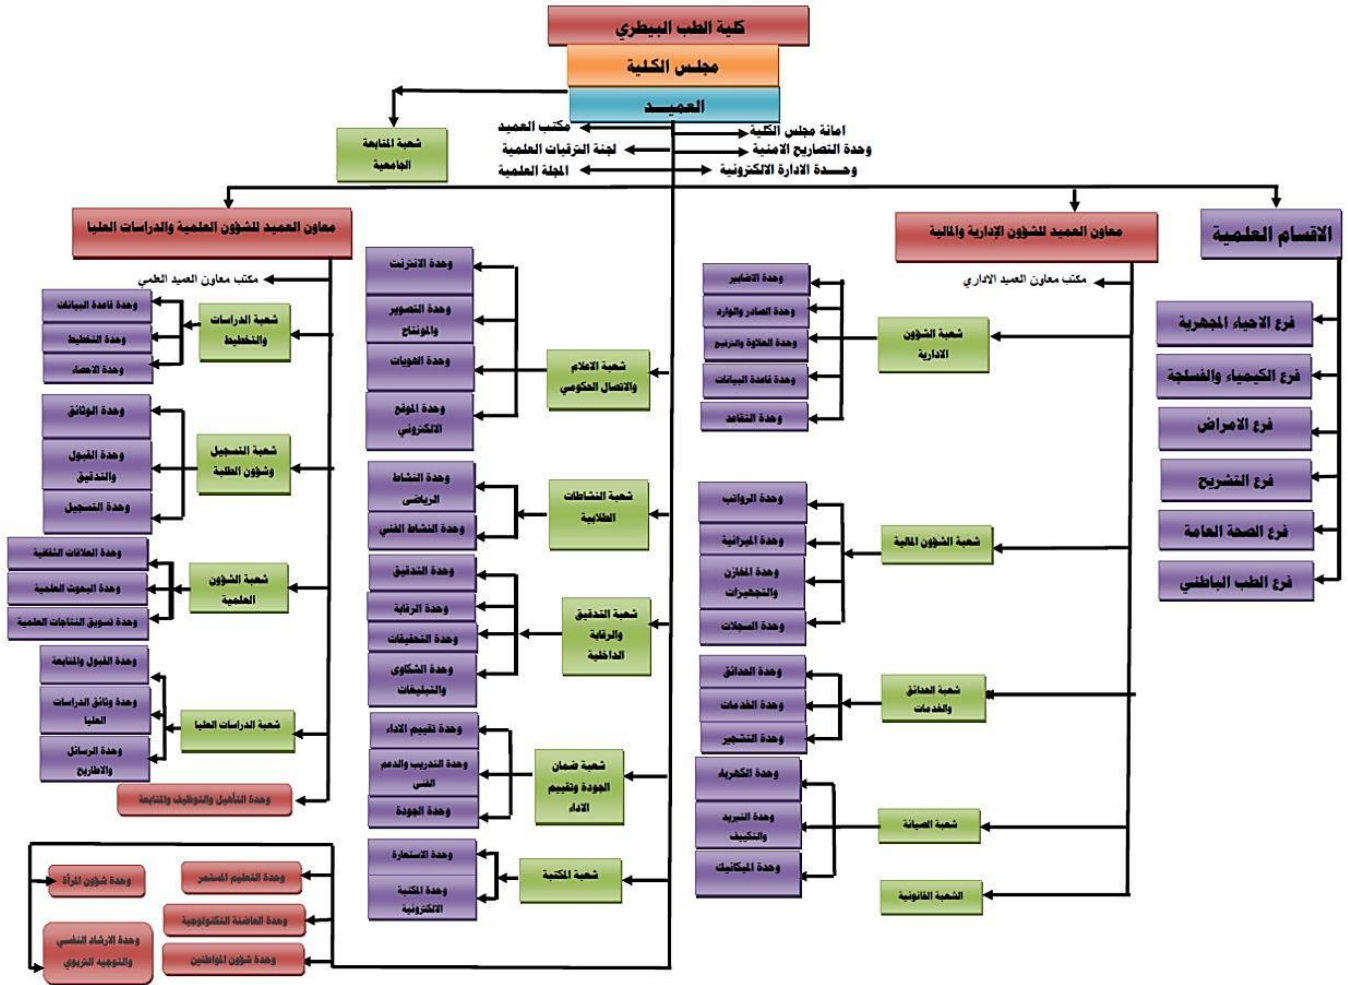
كلية الطب البيطري
مجلس الكلية
العميد
شعبة المتابعة الجامعية
مكتب العميد
لجنة الترقيات العلمية
المجلة العلمية
امانة مجلس الكلية
وحدة التصاريح الامنية
وحدة الادارة الالكترونية

معاون العميد للشؤون العلمية والدراسات العليا
مكتب معاون العميد العلمي
وحدة قاعدة البيانات
وحدة التخطيط
وحدة الاحصاء
شعبة الدراسات والتخطيط
وحدة الوثائق
وحدة القبول والتدقيق
وحدة التسجيل
شعبة التسجيل وشؤون الطلبة
وحدة العلاقات الثقافية
وحدة البحوث العلمية
وحدة تسويق النتاجات العلمية
شعبة الشؤون العلمية
وحدة القبول والمتابعة
وحدة وثائق الدراسات العليا
وحدة الرسائل والاطاريح
شعبة الدراسات العليا
وحدة التأهيل والتوظيف والمتابعة

وحدة الانترنت
وحدة التصوير والمونتاج
وحدة الهويات
وحدة الموقع الالكتروني
شعبة الاعلام والاتصال الحكومي
وحدة النشاط الرياضي
وحدة النشاط الفني
شعبة النشاطات الطلابية
وحدة التدقيق
وحدة الرقابة
وحدة التحقيقات
وحدة الشكاوى والتبليغات
شعبة التدقيق والرقابة الداخلية
وحدة تقييم الاداء
وحدة التدريب والدعم الفني
وحدة الجودة
شعبة ضمان الجودة وتقييم الاداء
وحدة الاستعارة
وحدة المكتبة الالكترونية
شعبة المكتبة

وحدة شؤون المرأة
وحدة التعليم المستمر
وحدة الحاضنة التكنولوجية
وحدة الارشاد النفسي والتوجيه التربوي
وحدة شؤون المواطنين

معاون العميد للشؤون الإدارية والمالية
مكتب معاون العميد الاداري
وحدة الاضابير
وحدة الصادر والوارد
وحدة العلاوة والترفيع
وحدة قاعدة البيانات
وحدة التقاعد
شعبة الشؤون الادارية
وحدة الرواتب
وحدة الميزانية
وحدة المخازن والتجهيزات
وحدة السجلات
شعبة الشؤون المالية
وحدة الحدائق
وحدة الخدمات
وحدة التشجير
شعبة الحدائق والخدمات
وحدة الكهرباء
وحدة التبريد والتكييف
وحدة الميكانيك
شعبة الصيانة
الشعبة القانونية

الاقسام العلمية
فرع الاحياء المجهرية
فرع الكيمياء والفسلجة
فرع الامراض
فرع التشريح
فرع الصحة العامة
فرع الطب الباطني